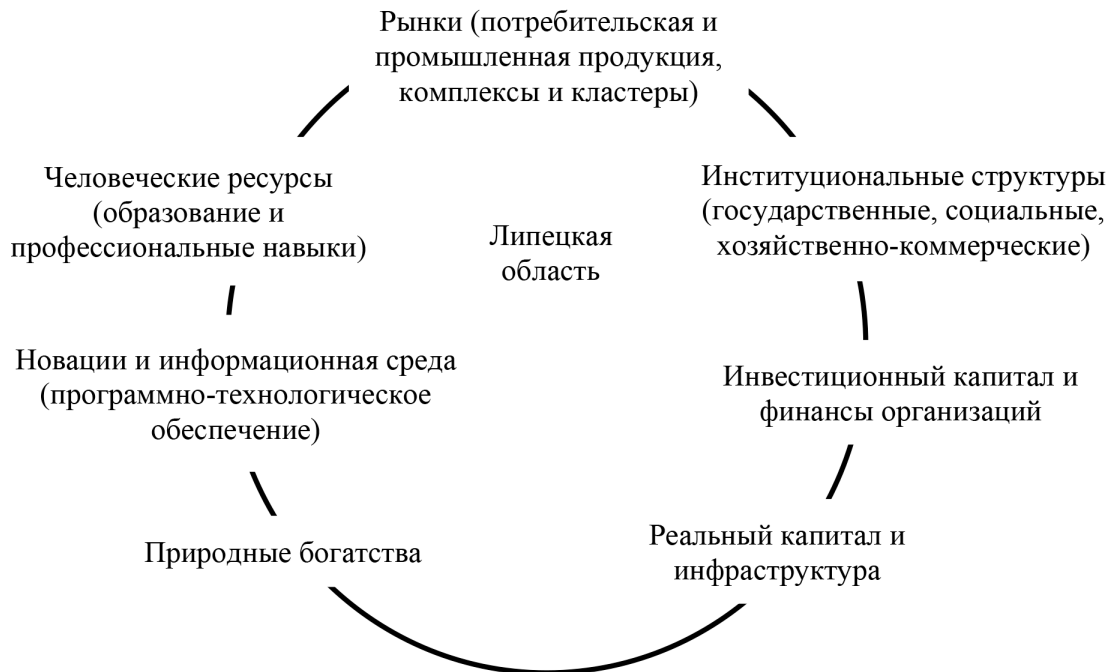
Рынки (потребительская и промышленная продукция, комплексы и кластеры)

Человеческие ресурсы (образование и профессиональные навыки)

Липецкая область

Институциональные структуры (государственные, социальные, хозяйственно-коммерческие)

Новации и информационная среда (программно-технологическое обеспечение)

Инвестиционный капитал и финансы организаций

Природные богатства

Реальный капитал и инфраструктура